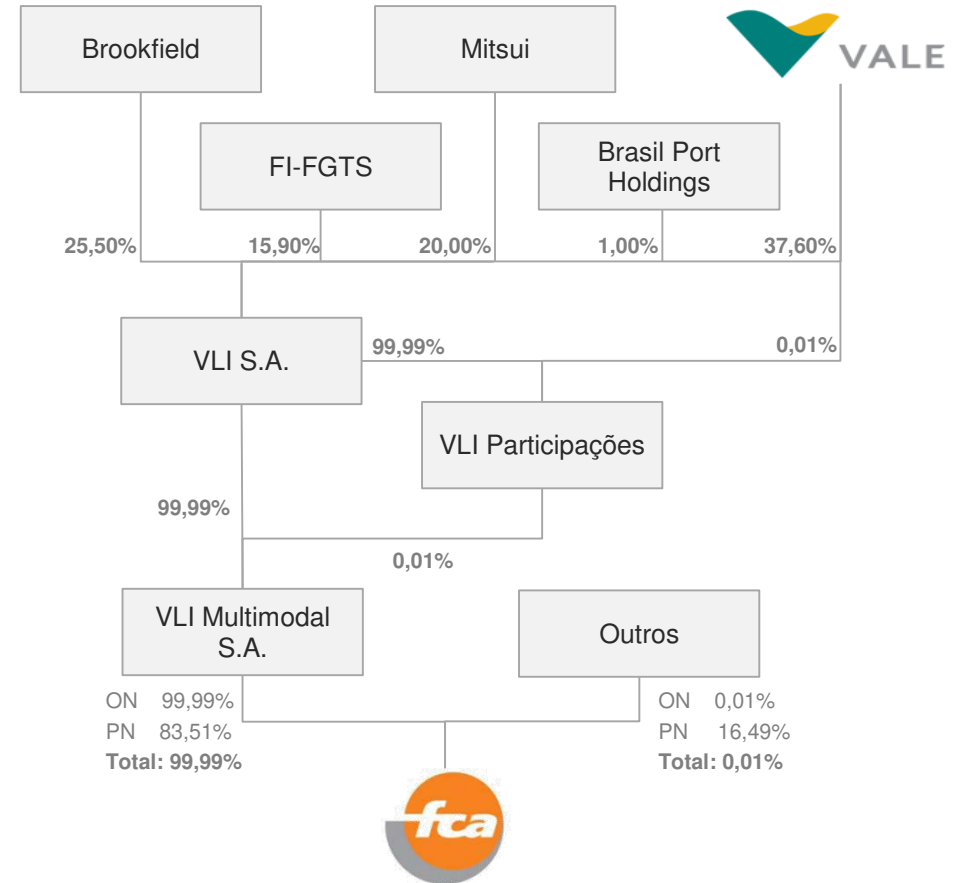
Brookfield

Mitsui

VALE

FI-FGTS

Brasil Port Holdings

25,50%

15,90%

20,00%

1,00%

37,60%

VLI S.A.

99,99%

0,01%

VLI Participações

99,99%

0,01%

VLI Multimodal S.A.

Outros

ON 99,99%
PN 83,51%
Total: 99,99%

ON 0,01%
PN 16,49%
Total: 0,01%

fca